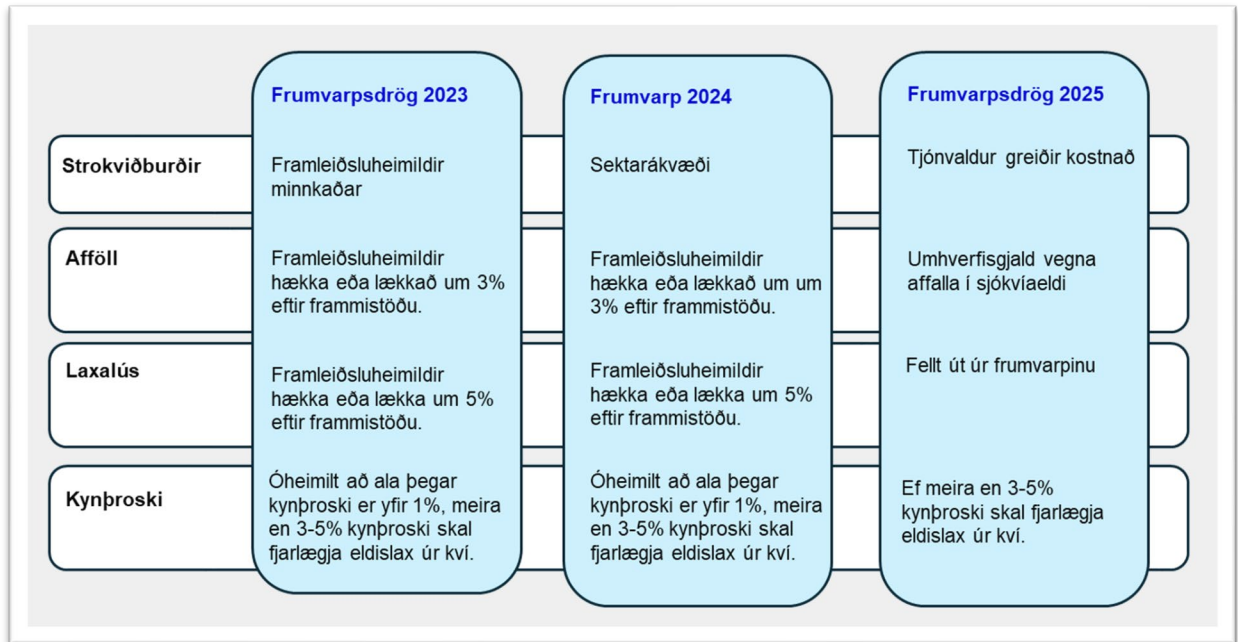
| | Frumvarpsdrög 2023 | Frumvarp 2024 | Frumvarpsdrög 2025 |
|---|---|---|---|
| Strokviðburðir | Framleiðsluheimildir minnkaðar | Sektarákvæði | Tjónvaldur greiðir kostnað |
| Afföll | Framleiðsluheimildir hækka eða lækkað um 3% eftir frammistöðu. | Framleiðsluheimildir hækka eða lækkað um um 3% eftir frammistöðu. | Umhverfisgjald vegna affalla í sjókvíaeldi |
| Laxalús | Framleiðsluheimildir hækka eða lækka um 5% eftir frammistöðu. | Framleiðsluheimildir hækka eða lækka um 5% eftir frammistöðu. | Fellt út úr frumvarpinu |
| Kynþroski | Óheimilt að ala þegar kynþroski er yfir 1%, meira en 3-5% kynþroski skal fjarlægja eldislax úr kví. | Óheimilt að ala þegar kynþroski er yfir 1%, meira en 3-5% kynþroski skal fjarlægja eldislax úr kví. | Ef meira en 3-5% kynþroski skal fjarlægja eldislax úr kví. |